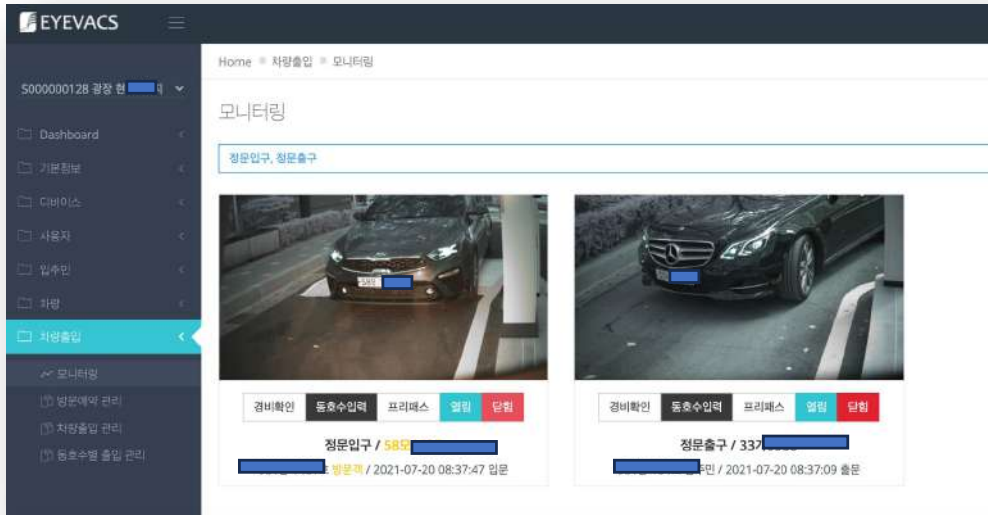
EYEVACS

S000000128 광장 현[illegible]

Dashboard
기본정보
디바이스
사용자
입주민
차량
차량출입
모니터링
방문예약 관리
차량출입 관리
동호수별 출입 관리

Home 차량출입 모니터링

모니터링

정문입구, 정문출구

58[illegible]

경비확인 동호수입력 프리패스 열림 닫힘

정문입구 / 58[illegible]

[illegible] 방문객 / 2021-07-20 08:37:47 입문

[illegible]

경비확인 동호수입력 프리패스 열림 닫힘

정문출구 / 337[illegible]

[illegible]민 / 2021-07-20 08:37:09 출문